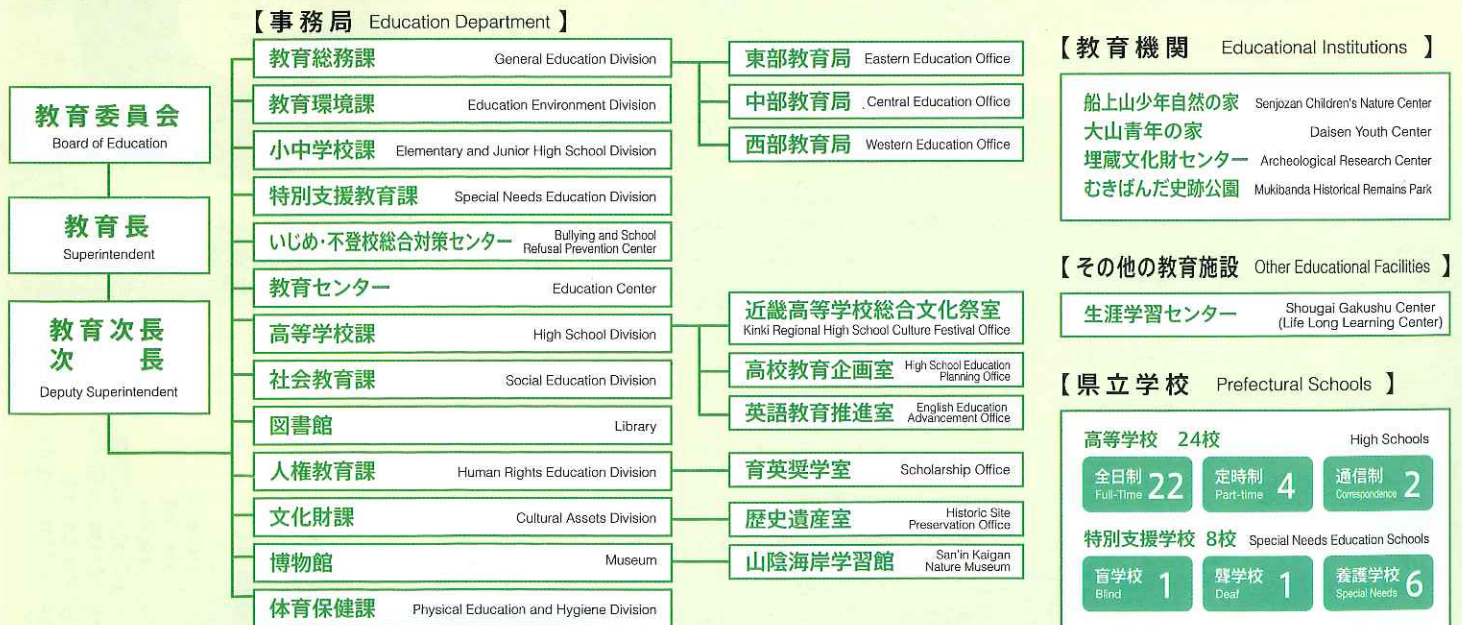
教育委員会
Board of Education

教育長
Superintendent

教育次長
次長
Deputy Superintendent

【事務局 Education Department】

教育総務課 General Education Division
教育環境課 Education Environment Division
小中学校課 Elementary and Junior High School Division
特別支援教育課 Special Needs Education Division
いじめ・不登校総合対策センター Bullying and School Refusal Prevention Center
教育センター Education Center
高等学校課 High School Division
社会教育課 Social Education Division
図書館 Library
人権教育課 Human Rights Education Division
文化財課 Cultural Assots Division
博物館 Museum
体育保健課 Physical Education and Hygiene Division

東部教育局 Eastern Education Office
中部教育局 Central Education Office
西部教育局 Western Education Office

近畿高等学校総合文化祭室 Kinki Regional High School Culture Festival Office
高校教育企画室 High School Education Planning Office
英語教育推進室 English Education Advancement Office

育英奨学室 Scholarship Office
歴史遺産室 Historic Site Preservation Office
山陰海岸学習館 San'in Kaigan Nature Museum

【教育機関 Educational Institutions】
船上山少年自然の家 Senjozan Children's Nature Center
大山青年の家 Daisen Youth Center
埋蔵文化財センター Archeological Research Center
むきばんだ史跡公園 Mukibanda Historical Remains Park

【その他の教育施設 Other Educational Facilities】
生涯学習センター Shougai Gakushu Center (Life Long Learning Center)

【県立学校 Prefectural Schools】
高等学校 24校 High Schools
全日制 Full-Time 22
定時制 Part-time 4
通信制 Correspondence 2
特別支援学校 8校 Special Needs Education Schools
盲学校 Blind 1
聾学校 Deaf 1
養護学校 Special Needs 6